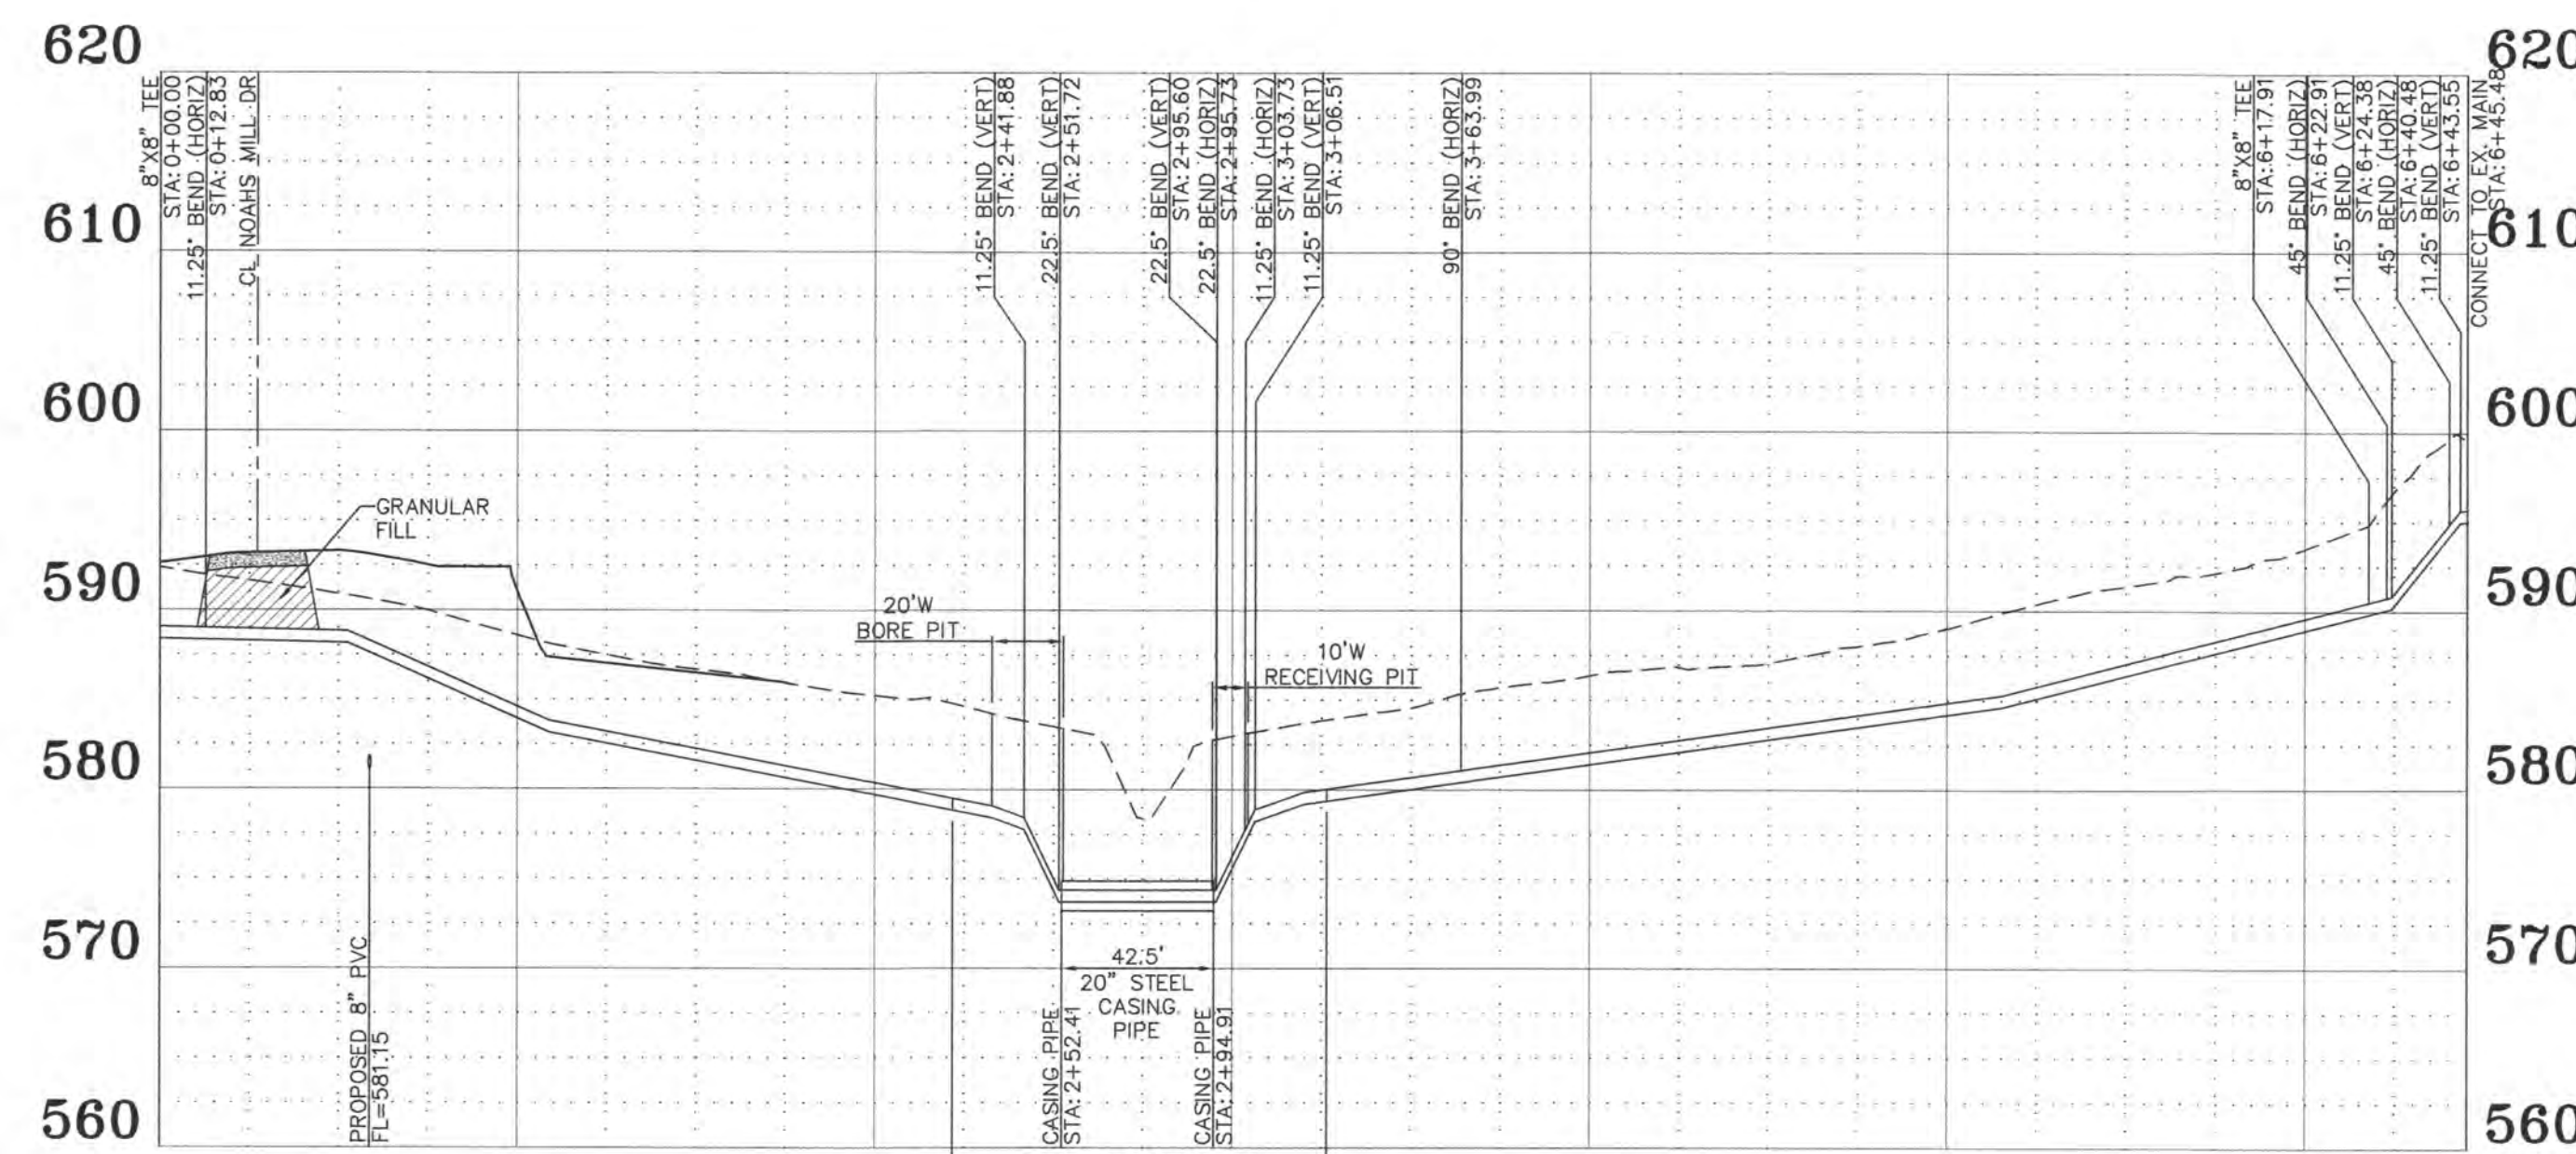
620
610
600
590
580
570
560

8"X8" TEE
STA: 0+00.00

11.25° BEND (HORIZ)
STA: 0+12.83

CL NOAHS MILL DR

11.25° BEND (VERT)
STA: 2+41.88

22.5° BEND (VERT)
STA: 2+51.72

22.5° BEND (VERT)
STA: 2+95.60

22.5° BEND (HORIZ)
STA: 2+95.73

11.25° BEND (HORIZ)
STA: 3+03.73

11.25° BEND (VERT)
STA: 3+06.51

90° BEND (HORIZ)
STA: 3+63.99

8"X8" TEE
STA: 6+17.91

45° BEND (HORIZ)
STA: 6+22.91

11.25° BEND (VERT)
STA: 6+24.38

45° BEND (HORIZ)
STA: 6+40.48

11.25° BEND (VERT)
STA: 6+43.55

CONNECT TO EX. MAIN
STA: 6+45.48

GRANULAR FILL

20'W
BORE PIT

10'W
RECEIVING PIT

42.5'
20" STEEL CASING PIPE

PROPOSED 8" PVC
FL=581.15

CASING PIPE
STA: 2+52.41

CASING PIPE
STA: 2+94.91

620
610
600
590
580
570
560